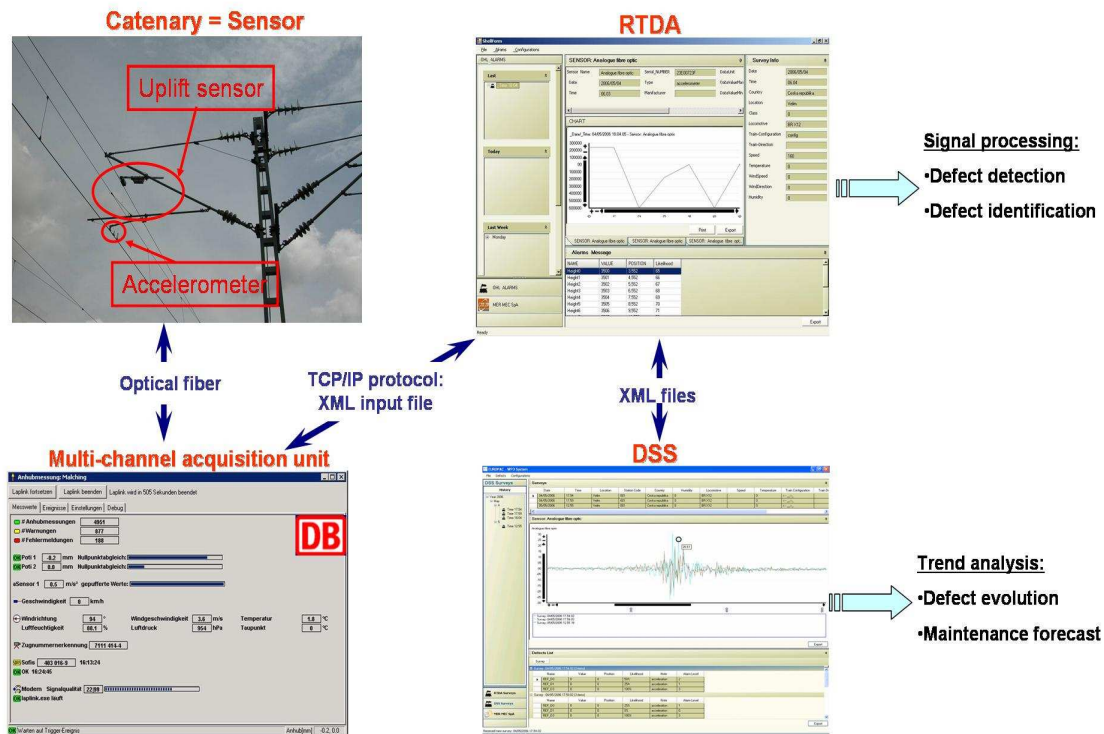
Catenary = Sensor

Uplift sensor

Accelerometer

RTDA

SENSOR: Analogue fibre optic

Survey Info

CHART

Alarms Message

Signal processing:

•Defect detection

•Defect identification

Optical fiber

TCP/IP protocol: XML input file

XML files

Multi-channel acquisition unit

Anhubmessung: Malching

Laplink fortsetzen | Laplink beenden | Laplink wird in 505 Sekunden beendet

Messwerte | Ereignisse | Einstellungen | Debug

# Anhubmessungen 4951
# Warnungen 977
# Fehlermeldungen 188

DB

Poti 1 -0.2 mm Nullpunktabgleich:
Poti 2 0.0 mm Nullpunktabgleich:

aSensor 1 0.5 m/s² gepufferte Werte:

Geschwindigkeit 0 km/h

Windrichtung 94 °
Luftfeuchtigkeit 88.1 %
Windgeschwindigkeit 3.6 m/s
Luftdruck 954 hPa
Temperatur 1.8 °C
Taupunkt 0 °C

Zugnummernerkennung 7111 414-4

Sofie 403 816-9 18:13:24
OK 16:24:46

Modem Signalqualität 22/99
laplink.exe läuft

Warten auf Trigger-Ereignis

DSS

DSS Surveys

Sensor: Analogue fibre optic

Defects List

Trend analysis:

•Defect evolution

•Maintenance forecast